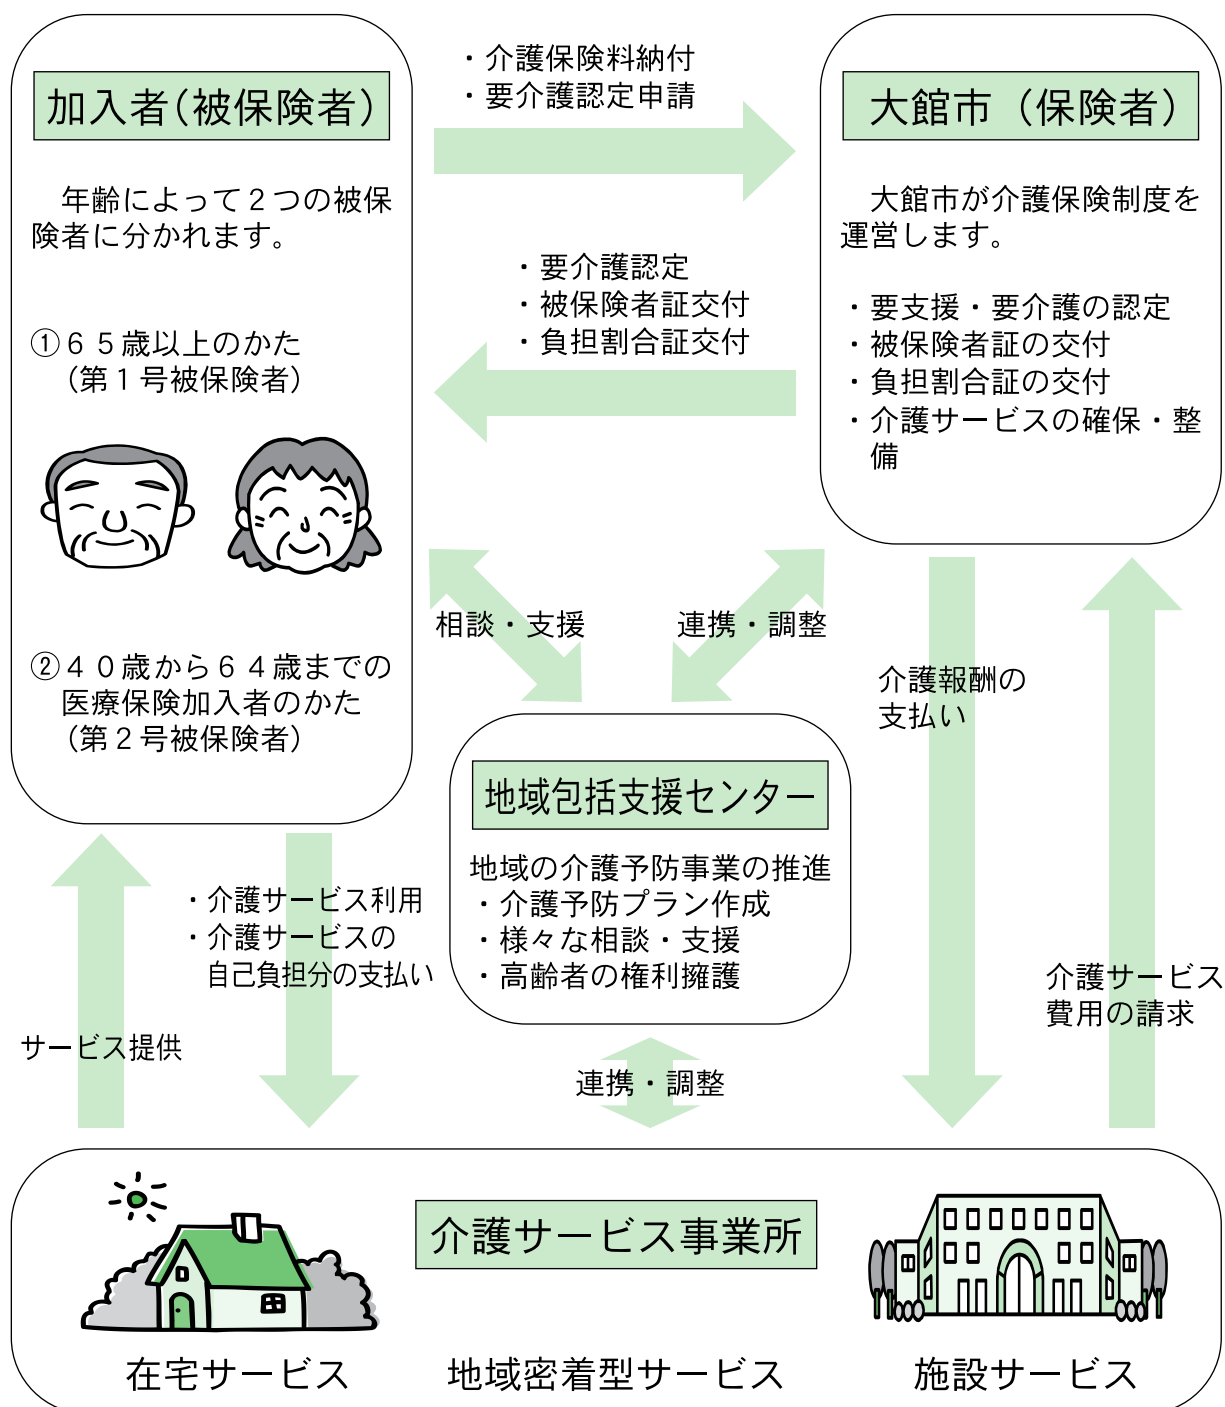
加入者（被保険者）

年齢によって２つの被保険者に分かれます。

①６５歳以上のかた
（第１号被保険者）

②４０歳から６４歳までの医療保険加入者のかた
（第２号被保険者）

・介護保険料納付
・要介護認定申請

大館市（保険者）

大館市が介護保険制度を運営します。

・要支援・要介護の認定
・被保険者証の交付
・負担割合証の交付
・介護サービスの確保・整備

・要介護認定
・被保険者証交付
・負担割合証交付

相談・支援

連携・調整

介護報酬の支払い

地域包括支援センター

地域の介護予防事業の推進
・介護予防プラン作成
・様々な相談・支援
・高齢者の権利擁護

・介護サービス利用
・介護サービスの自己負担分の支払い

サービス提供

介護サービス費用の請求

連携・調整

介護サービス事業所

在宅サービス

地域密着型サービス

施設サービス